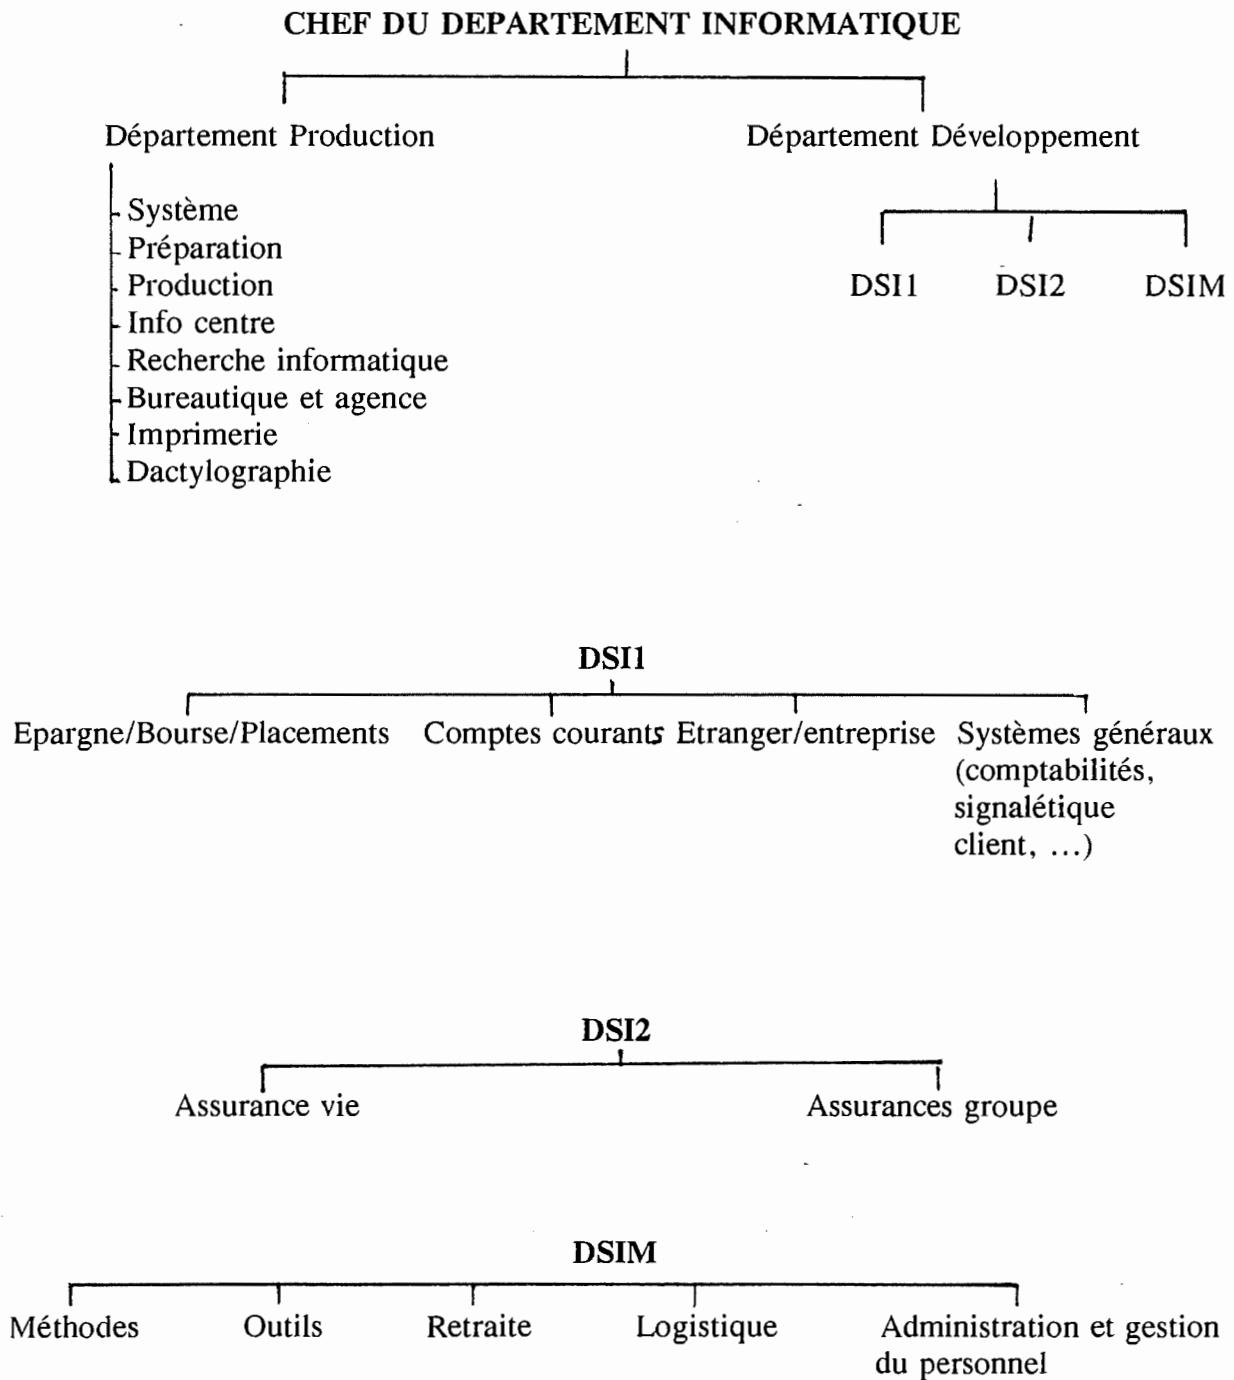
CHEF DU DEPARTEMENT INFORMATIQUE

Département Production

Département Développement

Système
Préparation
Production
Info centre
Recherche informatique
Bureautique et agence
Imprimerie
Dactylographie

DSI1 DSI2 DSIM

DSI1

Epargne/Bourse/Placements

Comptes courants

Etranger/entreprise

Systèmes généraux (comptabilités, signalétique client, ...)

DSI2

Assurance vie

Assurances groupe

DSIM

Méthodes

Outils

Retraite

Logistique

Administration et gestion du personnel